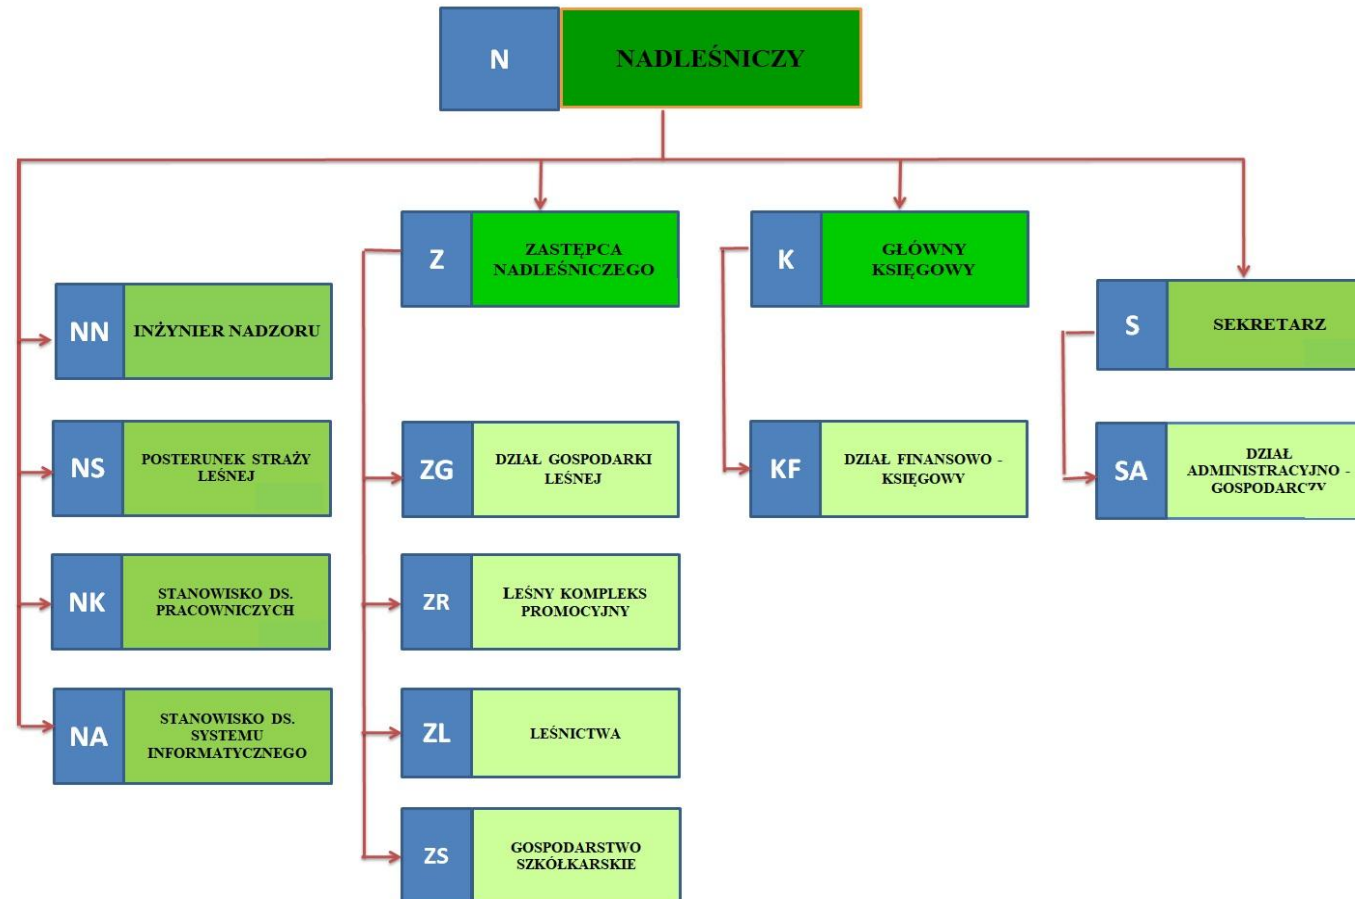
N NADLEŚNICZY

NN INŻYNIER NADZORU

NS POSTERUNEK STRAŻY LEŚNEJ

NK STANOWISKO DS. PRACOWNICZYCH

NA STANOWISKO DS. SYSTEMU INFORMATYCZNEGO

Z ZASTĘPCA NADLEŚNICZEGO

ZG DZIAŁ GOSPODARKI LEŚNEJ

ZR LEŚNY KOMPLEKS PROMOCYJNY

ZL LEŚNICTWA

ZS GOSPODARSTWO SZKÓŁKARSKIE

K GŁÓWNY KSIĘGOWY

KF DZIAŁ FINANSOWO - KSIĘGOWY

S SEKRETARZ

SA DZIAŁ ADMINISTRACYJNO - GOSPODARCZY